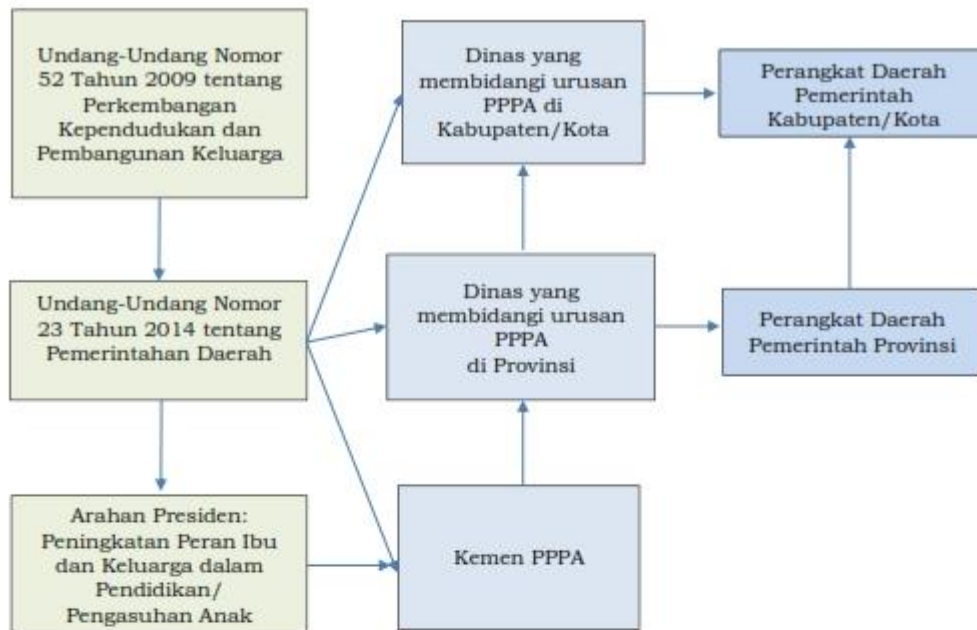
Undang-Undang Nomor 52 Tahun 2009 tentang Perkembangan Kependudukan dan Pembangunan Keluarga

Undang-Undang Nomor 23 Tahun 2014 tentang Pemerintahan Daerah

Arahan Presiden: Peningkatan Peran Ibu dan Keluarga dalam Pendidikan/ Pengasuhan Anak

Dinas yang membidangi urusan PPPA di Kabupaten/Kota

Dinas yang membidangi urusan PPPA di Provinsi

Kemen PPPA

Perangkat Daerah Pemerintah Kabupaten/Kota

Perangkat Daerah Pemerintah Provinsi